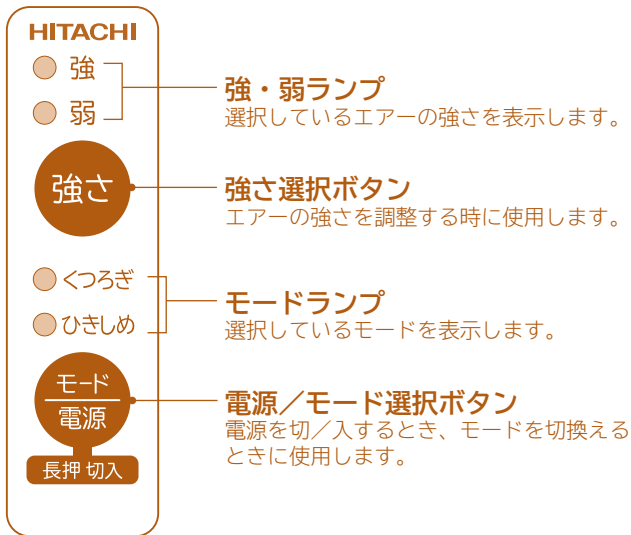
HITACHI

強
弱

強さ

くつろぎ
ひきしめ

モード
電源
長押 切入

強・弱ランプ
選択しているエアーの強さを表示します。

強さ選択ボタン
エアーの強さを調整する時に使用します。

モードランプ
選択しているモードを表示します。

電源／モード選択ボタン
電源を切／入するとき、モードを切換えるときに使用します。